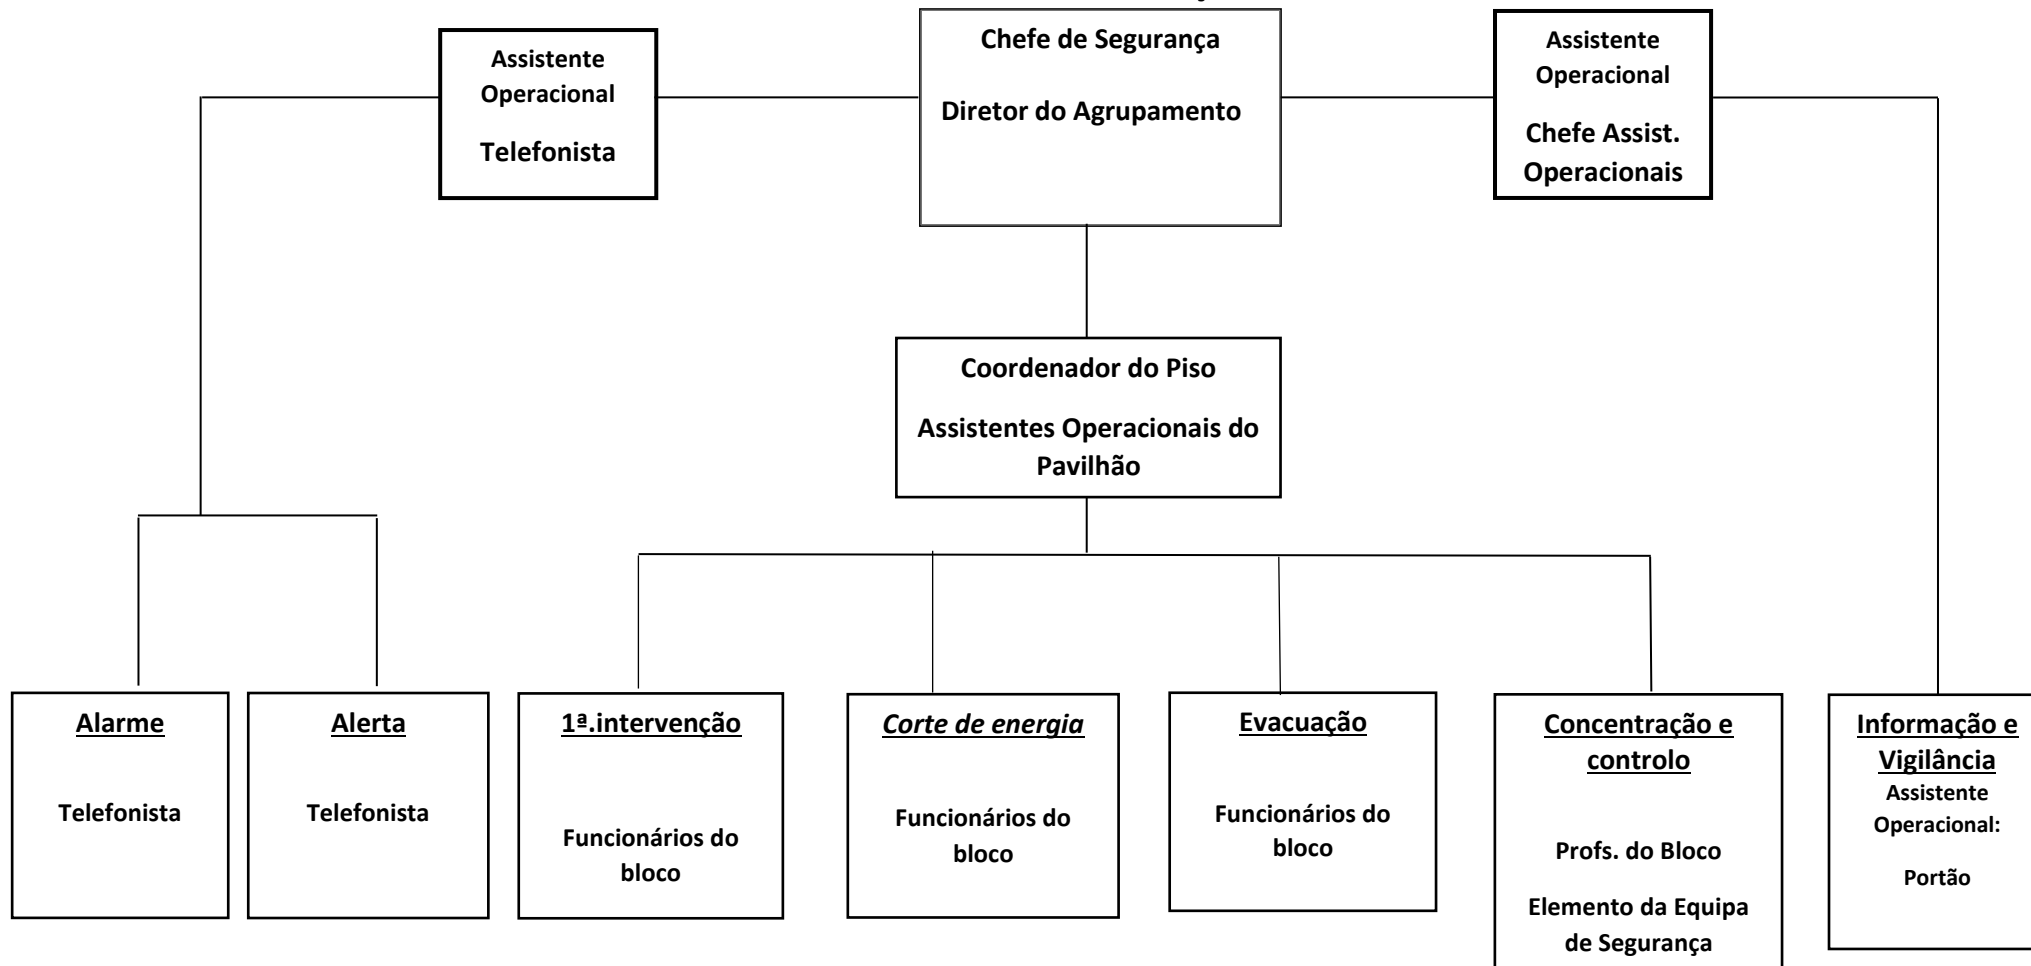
Assistente Operacional

Telefonista

Chefe de Segurança

Diretor do Agrupamento

Assistente Operacional

Chefe Assist. Operacionais

Coordenador do Piso

Assistentes Operacionais do Pavilhão

Alarme

Telefonista

Alerta

Telefonista

1ª.intervenção

Funcionários do bloco

Corte de energia

Funcionários do bloco

Evacuação

Funcionários do bloco

Concentração e controlo

Profs. do Bloco

Elemento da Equipa de Segurança

Informação e Vigilância

Assistente Operacional:

Portão